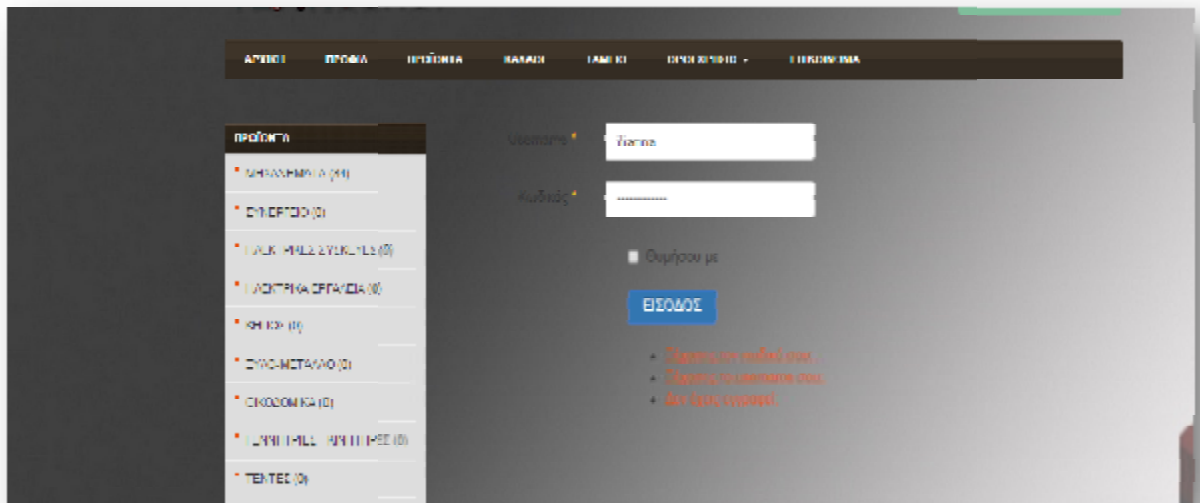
ΑΡΧΙΚΗ ΠΡΟΦΙΛ ΠΡΟΪΟΝΤΑ ΚΑΛΑΘΙ ΤΑΜΕΙΟ ΠΡΟΣΧΕΡΙΣΗ ▾ ΕΠΙΚΟΙΝΩΝΙΑ

ΠΡΟΪΟΝΤΑ

* ΑΝΤΑΛΛΑΚΤΙΚΑ (41)
* ΣΥΝΕΡΓΕΙΟ (0)
* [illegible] (0)
* ΗΛΕΚΤΡΙΚΑ ΕΡΓΑΛΕΙΑ (0)
* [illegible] (0)
* ΞΥΛΟ-ΜΕΤΑΛΛΟ (0)
* ΟΙΚΟΣΟΜΙΚΑ (0)
* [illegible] (0)
* ΤΕΝΤΕΣ (0)

Username * Vasina

Κωδικός * ••••••••••••

Θυμήσου με

ΕΙΣΟΔΟΣ

Ξέχασες τον κωδικό σου;
Ξέχασες το username σου;
Δεν έχεις λογαριασμό;